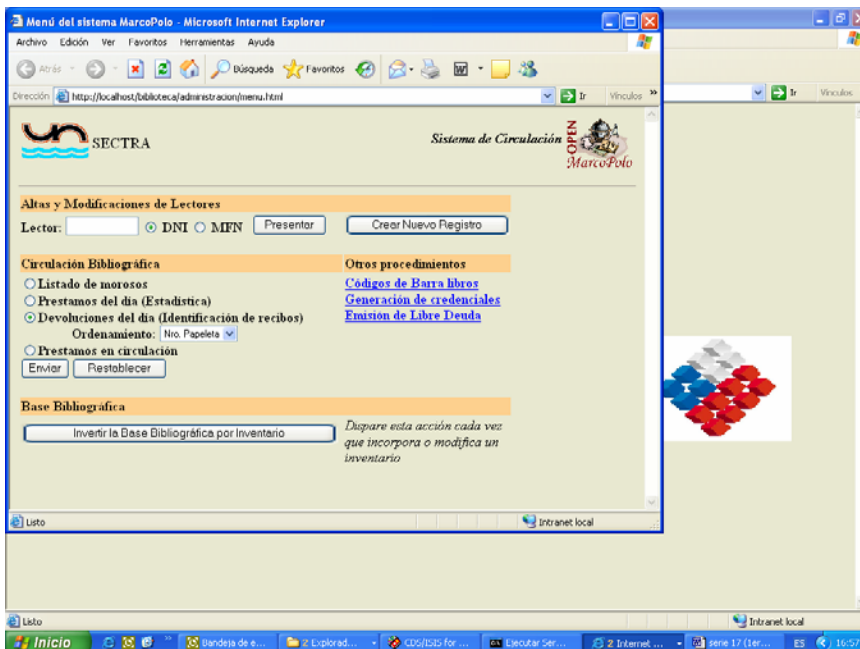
Menú del sistema MarcoPolo - Microsoft Internet Explorer

Archivo Edición Ver Favoritos Herramientas Ayuda

Atrás Búsqueda Favoritos

Dirección http://localhost/biblioteca/administracion/menu.html Ir Vínculos

Ir Vínculos

SECTRA

Sistema de Circulación OPEN MarcoPolo

Altas y Modificaciones de Lectores

Lector: DNI MFN Presentor Crear Nuevo Registro

Circulación Bibliográfica

Listado de morosos

Prestamos del dia (Estadistica)

Devoluciones del dia (Identificación de recibos)

Ordenamiento: Nro. Papeleta

Prestamos en circulación

Enviar Restablecer

Otros procedimientos

Códigos de Barra libros

Generación de credenciales

Emisión de Libre Deuda

Base Bibliográfica

Invertir la Base Bibliográfica por Inventario

Dispare esta acción cada vez que incorpora o modifica un inventario

Listo Intranet local

Listo Intranet local

Inicio Bandeja de e... 2 Explorad... CDS/ISIS for ... Ejecutar Ser... 2 Internet ... serie 17 (1er... ES 16:57